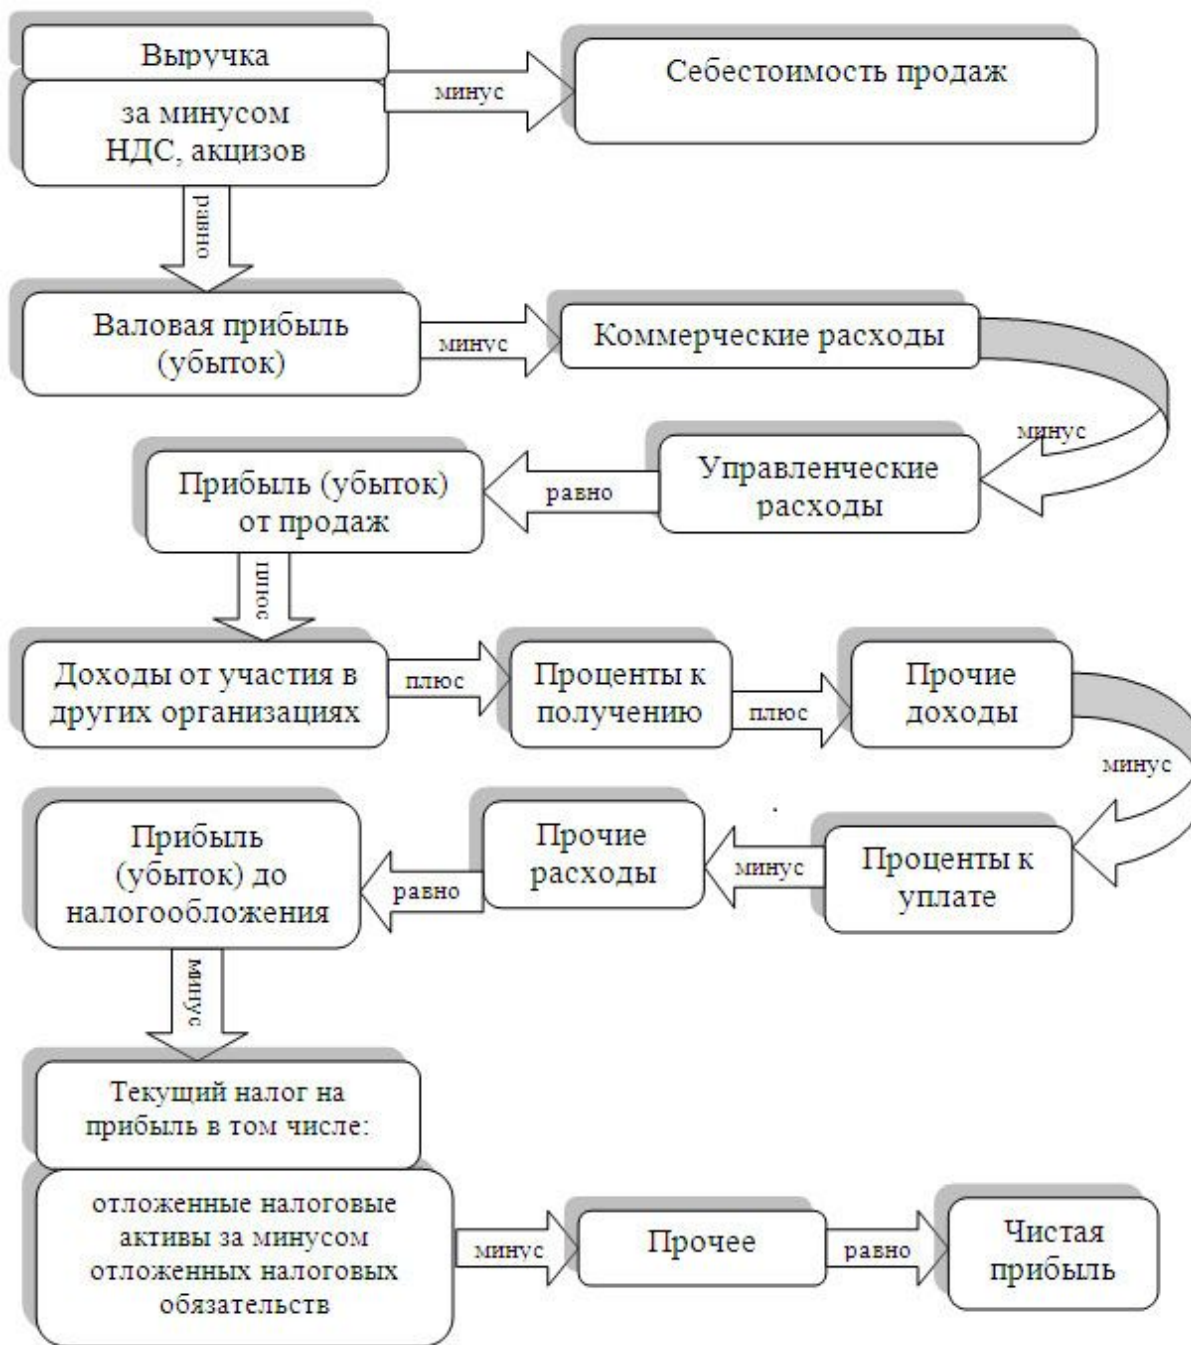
Выручка

за минусом НДС, акцизов

минус

Себестоимость продаж

равно

Валовая прибыль (убыток)

минус

Коммерческие расходы

минус

Управленческие расходы

равно

Прибыль (убыток) от продаж

плюс

Доходы от участия в других организациях

плюс

Проценты к получению

плюс

Прочие доходы

минус

Проценты к уплате

минус

Прочие расходы

равно

Прибыль (убыток) до налогообложения

минус

Текущий налог на прибыль в том числе:

отложенные налоговые активы за минусом отложенных налоговых обязательств

минус

Прочее

равно

Чистая прибыль